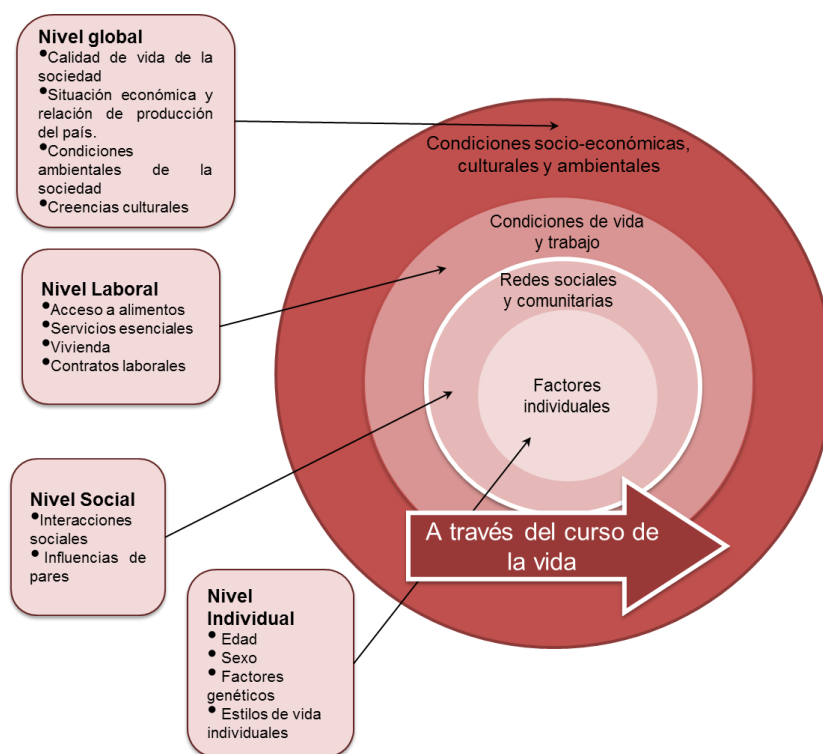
Nivel global
• Calidad de vida de la sociedad
• Situación económica y relación de producción del país.
• Condiciones ambientales de la sociedad
• Creencias culturales

Nivel Laboral
• Acceso a alimentos
• Servicios esenciales
• Vivienda
• Contratos laborales

Nivel Social
• Interacciones sociales
• Influencias de pares

Nivel Individual
• Edad
• Sexo
• Factores genéticos
• Estilos de vida individuales

Condiciones socio-económicas, culturales y ambientales

Condiciones de vida y trabajo

Redes sociales y comunitarias

Factores individuales

A través del curso de la vida